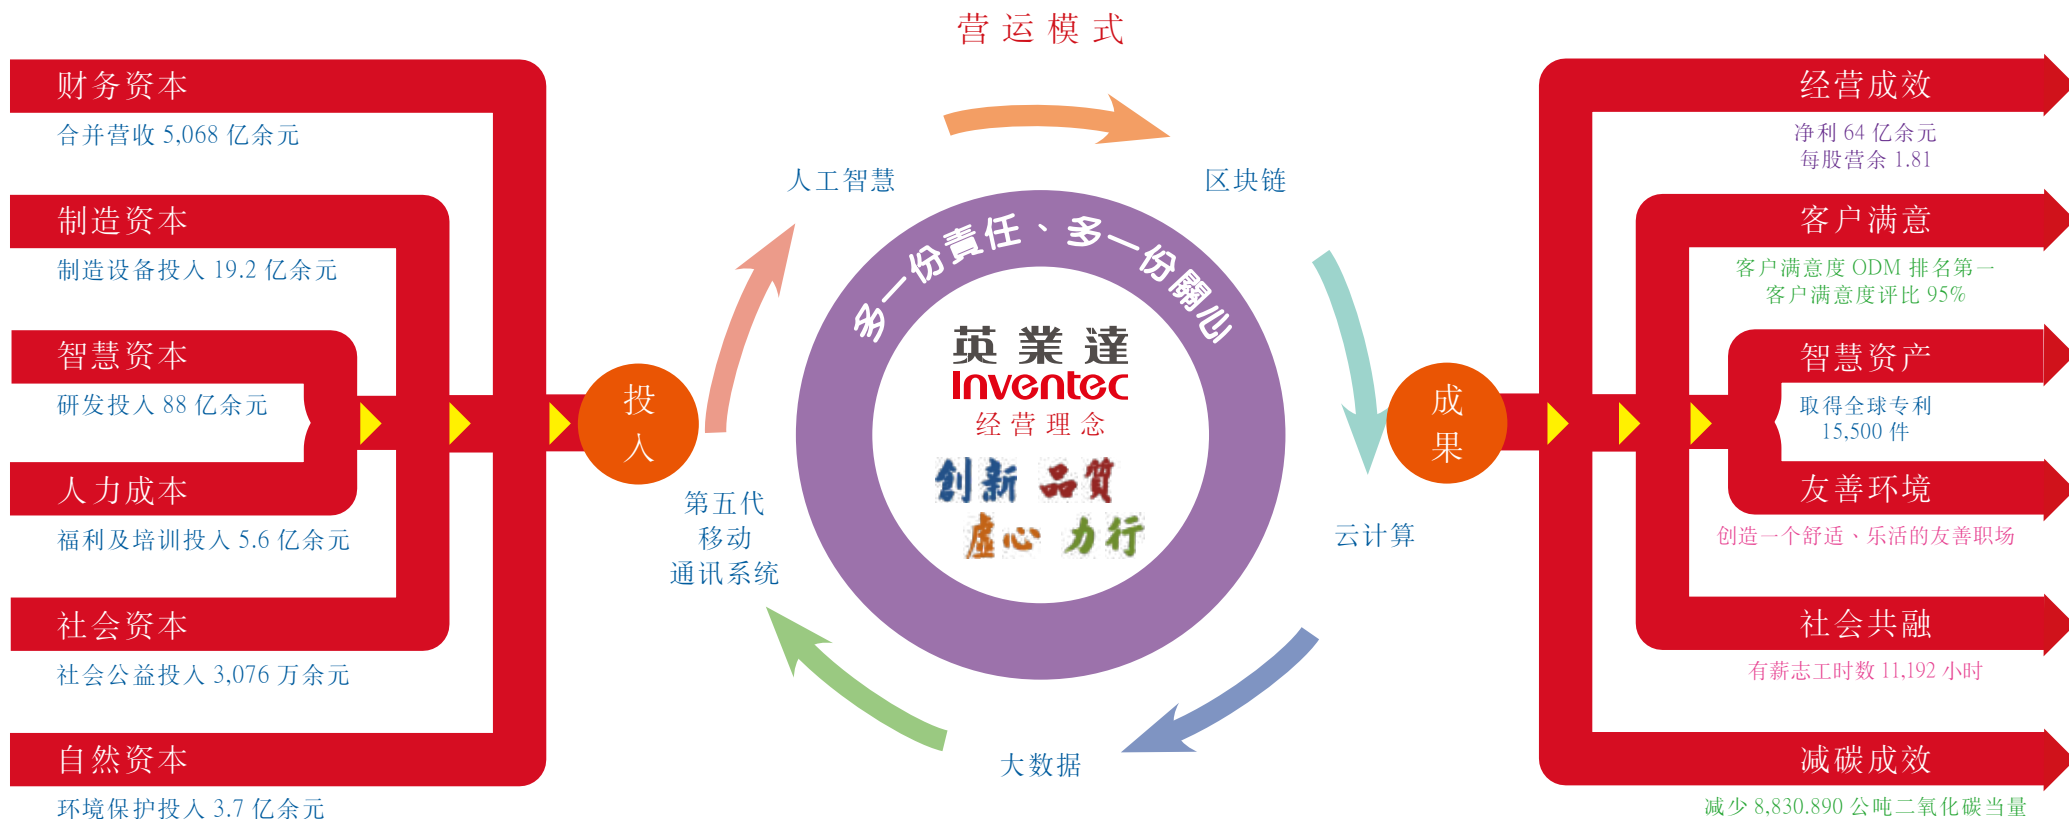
营运模式

财务资本
合并营收 5,068 亿余元

制造资本
制造设备投入 19.2 亿余元

智慧资本
研发投入 88 亿余元

人力成本
福利及培训投入 5.6 亿余元

社会资本
社会公益投入 3,076 万余元

自然资本
环境保护投入 3.7 亿余元

投入

人工智慧

区块链

多一份責任、多一份關心

英業達
Inventec
经营理念
創新 品質
虛心 力行

第五代
移动
通讯系统

云计算

大数据

成果

经营成效
净利 64 亿余元
每股营余 1.81

客户满意
客户满意度 ODM 排名第一
客户满意度评比 95%

智慧资产
取得全球专利
15,500 件

友善环境
创造一个舒适、乐活的友善职场

社会共融
有薪志工时数 11,192 小时

减碳成效
减少 8,830.890 公吨二氧化碳当量